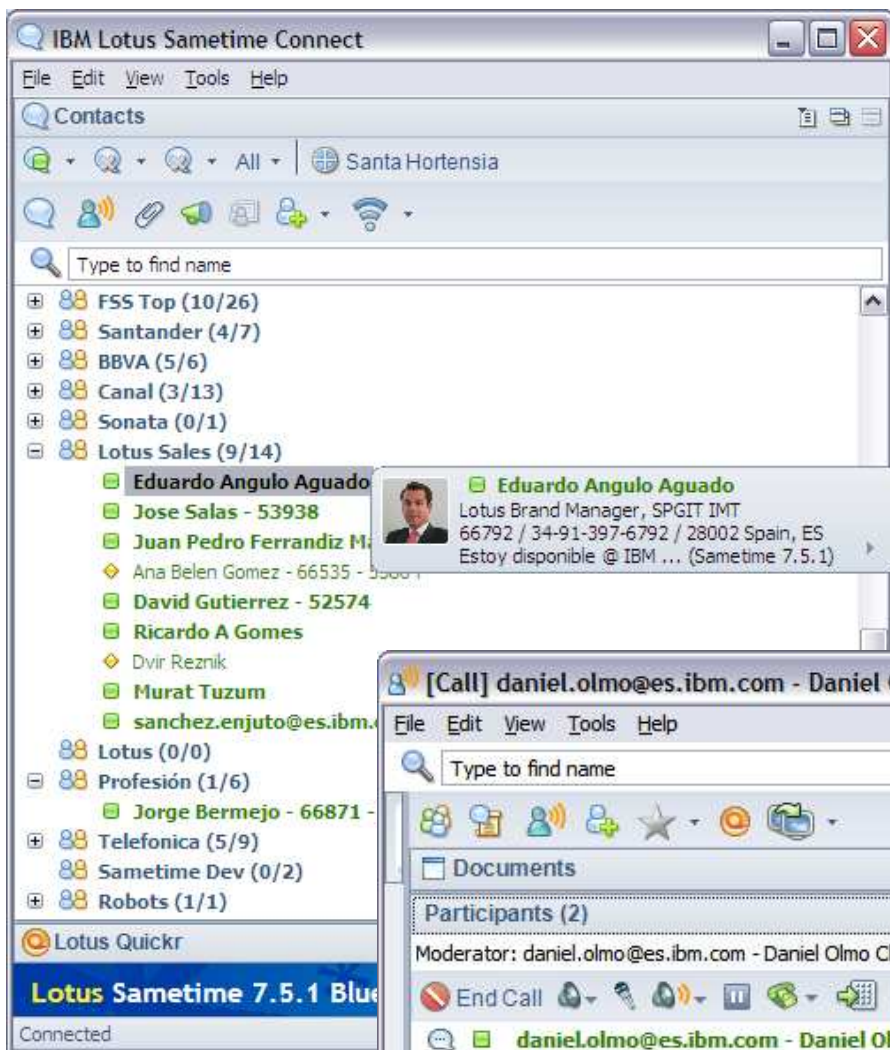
IBM Lotus Sametime Connect

File Edit View Tools Help

Contacts

All Santa Hortensia

Type to find name

FSS Top (10/26)
Santander (4/7)
BBVA (5/6)
Canal (3/13)
Sonata (0/1)
Lotus Sales (9/14)
Eduardo Angulo Aguado
Jose Salas - 53938
Juan Pedro Ferrandiz M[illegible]
Ana Belen Gomez - 66535 - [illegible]
David Gutierrez - 52574
Ricardo A Gomes
Dvir Reznik
Murat Tuzum
sanchez.enjuto@es.ibm.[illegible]
Lotus (0/0)
Profesión (1/6)
Jorge Bermejo - 66871 - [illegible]
Telefonica (5/9)
Sametime Dev (0/2)
Robots (1/1)

Eduardo Angulo Aguado
Lotus Brand Manager, SPGIT IMT
66792 / 34-91-397-6792 / 28002 Spain, ES
Estoy disponible @ IBM ... (Sametime 7.5.1)

Lotus Quickr

Lotus Sametime 7.5.1 Blu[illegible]

Connected

[Call] daniel.olmo@es.ibm.com - Daniel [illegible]

File Edit View Tools Help

Type to find name

Documents

Participants (2)

Moderator: daniel.olmo@es.ibm.com - Daniel Olmo C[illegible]

End Call

daniel.olmo@es.ibm.com - Daniel O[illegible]